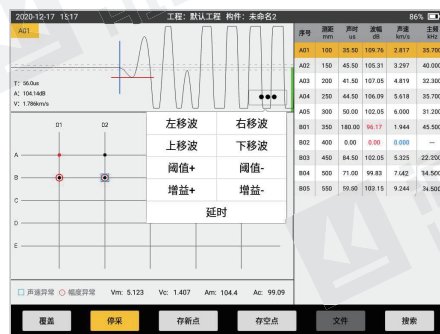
2020-12-17 15:17 工程: 默认工程 构件: 未命名2 86%

A01

T: 56.0us
A: 104.14dB
V: 1.786km/s

D1 D2

A
B
C
D
E

左移波 右移波
上移波 下移波
阈值+ 阈值-
增益+ 增益-
延时

| 序号 | 测距 mm | 声时 us | 波幅 dB | 声速 km/s | 主频 kHz |
|---|---|---|---|---|---|
| A01 | 100 | 35.50 | 109.76 | 2.817 | 35.700 |
| A02 | 150 | 45.50 | 105.31 | 3.297 | 40.000 |
| A03 | 200 | 41.50 | 107.05 | 4.819 | 32.300 |
| A04 | 250 | 44.50 | 106.09 | 5.618 | 35.700 |
| A05 | 300 | 50.00 | 102.05 | 6.000 | 31.200 |
| B01 | 350 | 180.00 | 96.17 | 1.944 | 45.500 |
| B02 | 400 | 0.00 | 0.00 | 0.000 | -- |
| B03 | 450 | 84.50 | 102.05 | 5.325 | 22.200 |
| B04 | 500 | 71.00 | 99.83 | 7.042 | 34.500 |
| B05 | 550 | 59.60 | 103.15 | 9.244 | 34.500 |

声速异常 幅度异常 Vm: 5.123 Vc: 1.407 Am: 104.4 Ac: 99.09

覆盖 停采 存新点 存空点 文件 搜索